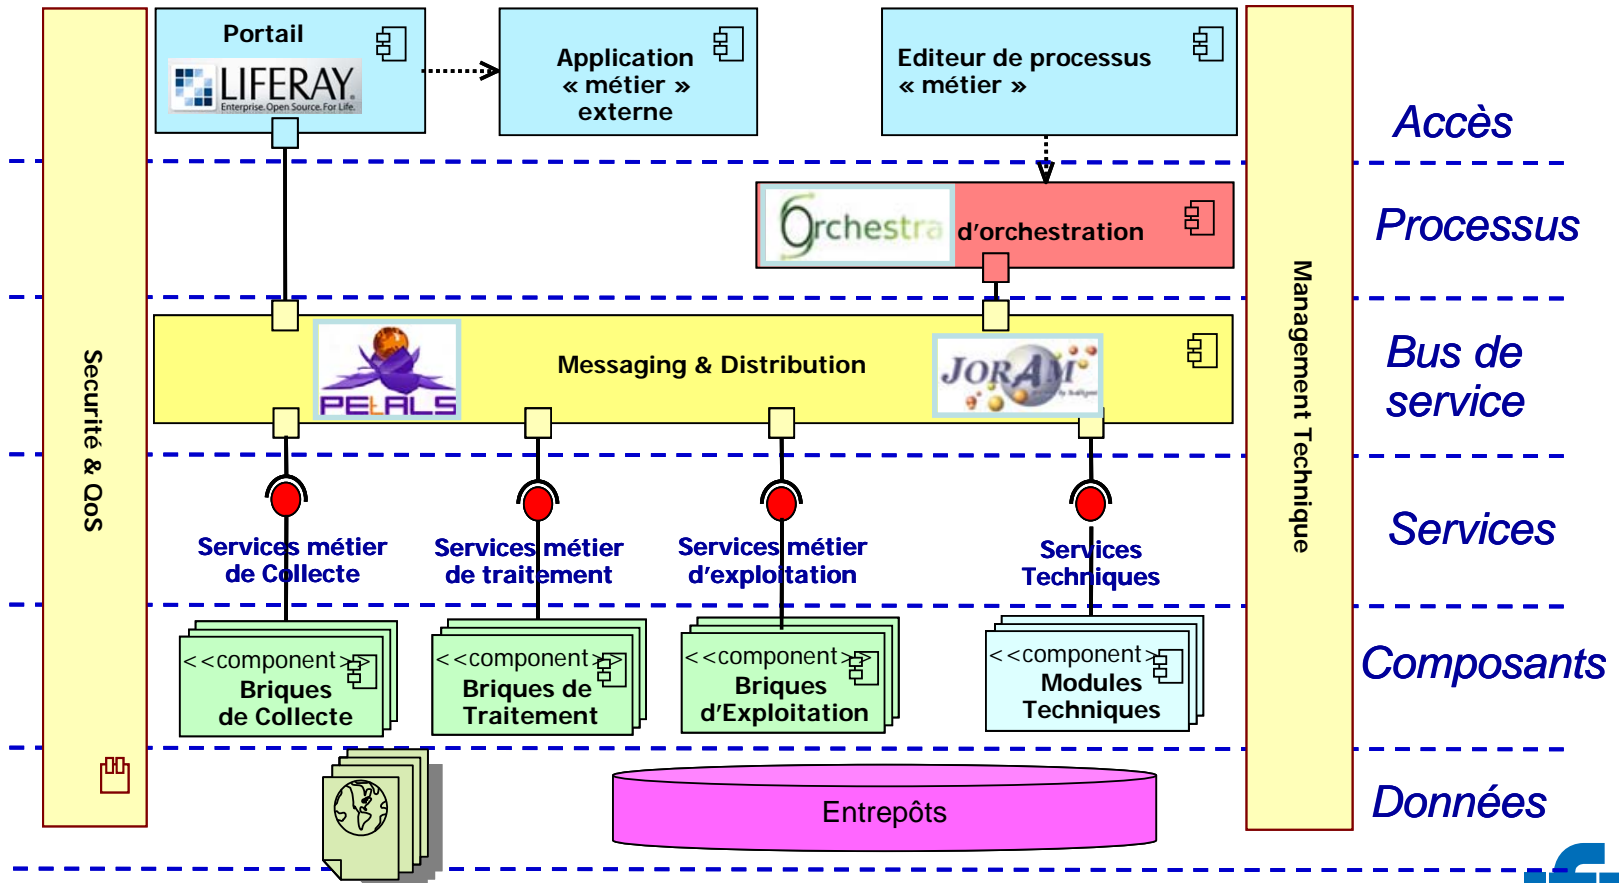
Sécurité & QoS

Portail

LIFERAY

Enterprise. Open Source. For Life.

Application « métier » externe

Editeur de processus « métier »

Accès

Orchestra d'orchestration

Processus

Messaging & Distribution

PETALS

JORAM

Bus de service

Services métier de Collecte

Services métier de traitement

Services métier d'exploitation

Services Techniques

Services

<<component>> Briques de Collecte

<<component>> Briques de Traitement

<<component>> Briques d'Exploitation

<<component>> Modules Techniques

Composants

Entrepôts

Données

Management Technique